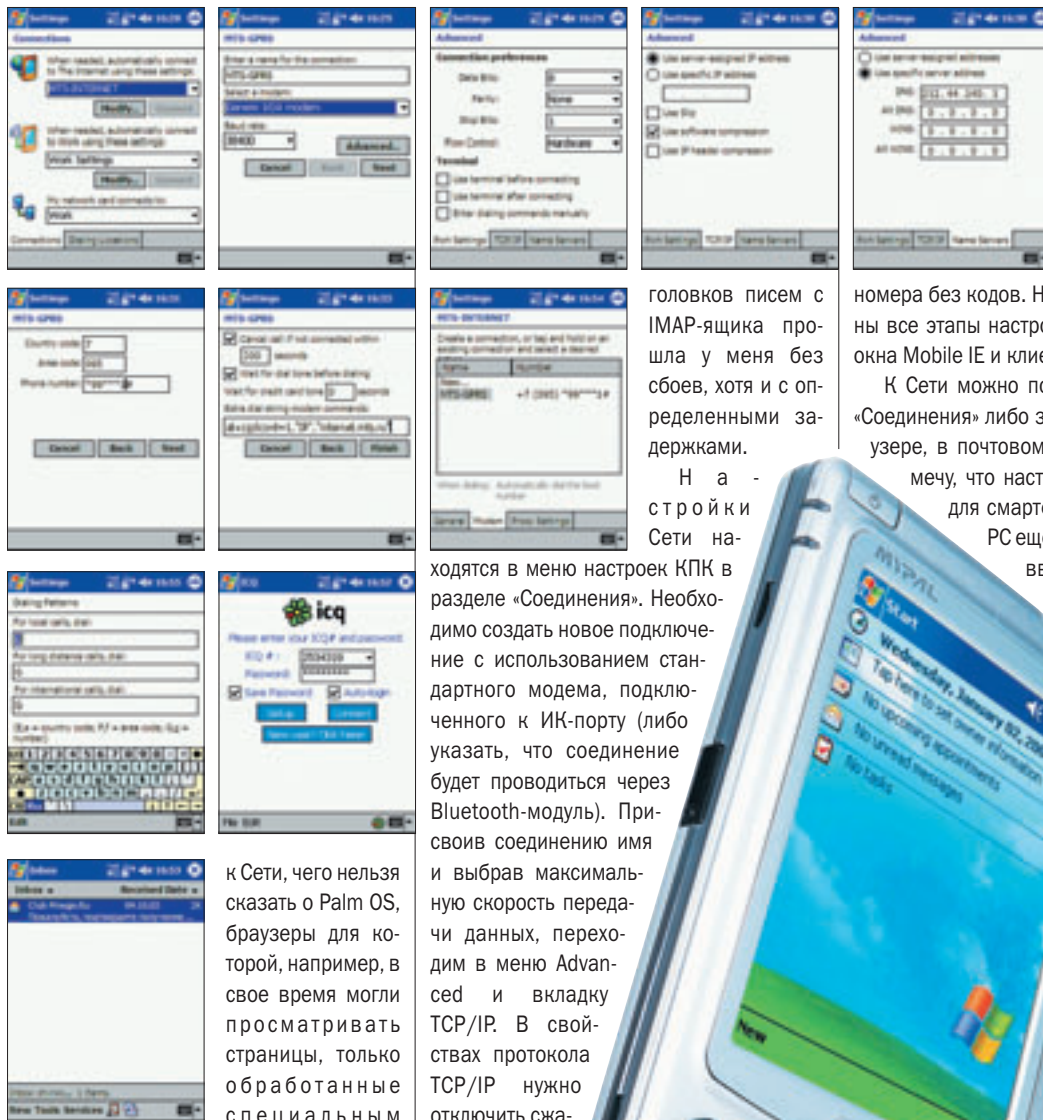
Settings
Connections
When needed, automatically connect to The Internet using these settings:
MTS-INTERNET
Modify... Connect
When needed, automatically connect to Work using these settings:
Work Settings
Modify... Connect
My network card connects to:
Work
Connections Dialing Locations

Settings
MTS-GPRS
Enter a name for the connection:
MTS-GPRS
Select a modem:
Generic IrDA modem
Baud rate:
38400
Advanced...
Cancel Back Next

Settings
Advanced
Connection preferences
Data Bits:
Parity: None
Stop Bits:
Flow Control: Hardware
Terminal
Use terminal before connecting
Use terminal after connecting
Enter dialing commands manually
Port Settings TCP/IP Name Servers

Settings
Advanced
Use server-assigned IP address
Use specific IP address
Use Slip
Use software compression
Use IP header compression
Port Settings TCP/IP Name Servers

Settings
Advanced
Use server-assigned addresses
Use specific server address
DNS:
Alt DNS:
WINS:
Alt WINS:
Port Settings TCP/IP Name Servers

Settings
MTS-GPRS
Country code: 7
Area code: 095
Phone number: *99***1#
Cancel Back Next

Settings
MTS-GPRS
Cancel call if not connected within 200 seconds
Wait for dial tone before dialing
Wait for credit card tone seconds
Extra dial-string modem commands:
Cancel Back Finish

Settings
MTS-INTERNET
Create a connection, or tap and hold on an existing connection and select a desired
Name Number
New...
MTS-GPRS +7 (095) *99***1#
When dialing: Automatically dial the best number
General Modem Proxy Settings

головков писем с IMAP-ящика прошла у меня без сбоев, хотя и с определенными задержками.

Настройки Сети находятся в меню настроек КПК в разделе «Соединения». Необходимо создать новое подключение с использованием стандартного модема, подключенного к ИК-порту (либо указать, что соединение будет проводиться через Bluetooth-модуль). Присвоив соединению имя и выбрав максимальную скорость передачи данных, переходим в меню Advanced и вкладку TCP/IP. В свойствах протокола TCP/IP нужно отключить сжа-

номера без кодов. Н ны все этапы настро окна Mobile IE и клие

К Сети можно по «Соединения» либо з узере, в почтовом мечу, что наст для смарт РС ещ ве

Settings
Dialing Patterns
For local calls, dial:
For long distance calls, dial:
For international calls, dial:
Edit

ICQ
icq
Please enter your ICQ# and password
ICQ #:
Password:
Save Password Auto-login
Setup Connect
New user? Click here
File Edit

Inbox
Inbox Received Date
Club Mirage.Ru
New Tools Services

к Сети, чего нельзя сказать о Palm OS, браузеры для которой, например, в свое время могли просматривать страницы, только обработанные специальным

MYPAL
Start
Wednesday, January 02, 20
Tap here to set owner information
No upcoming appointments
No unread messages
No tasks
New